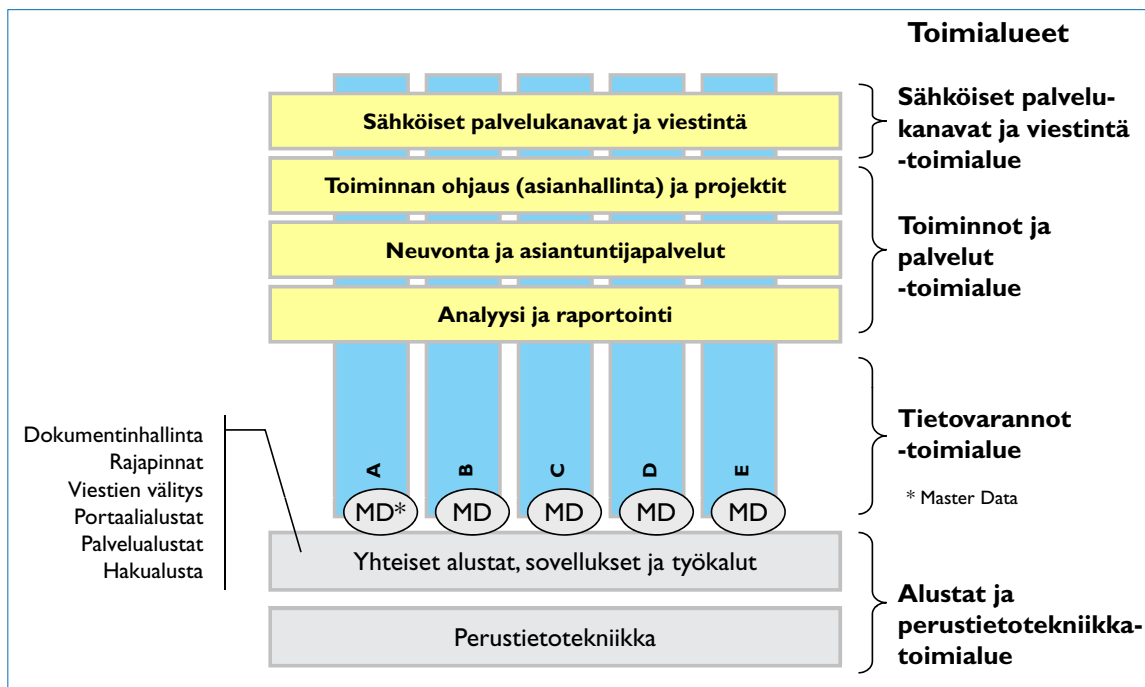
Toimialueet

Sähköiset palvelukanavat ja viestintä

Toiminnan ohjaus (asianhallinta) ja projektit

Neuvonta ja asiantuntijapalvelut

Analyysi ja raportointi

Sähköiset palvelukanavat ja viestintä -toimialue

Toiminnot ja palvelut -toimialue

A B C D E

MD* MD MD MD MD

Tietovarannot -toimialue

* Master Data

Dokumentinhallinta
Rajapinnat
Viestien välitys
Portaalialustat
Palvelualustat
Hakualusta

Yhteiset alustat, sovellukset ja työkalut

Perustietotekniikka

Alustat ja perustietotekniikkatoimialue